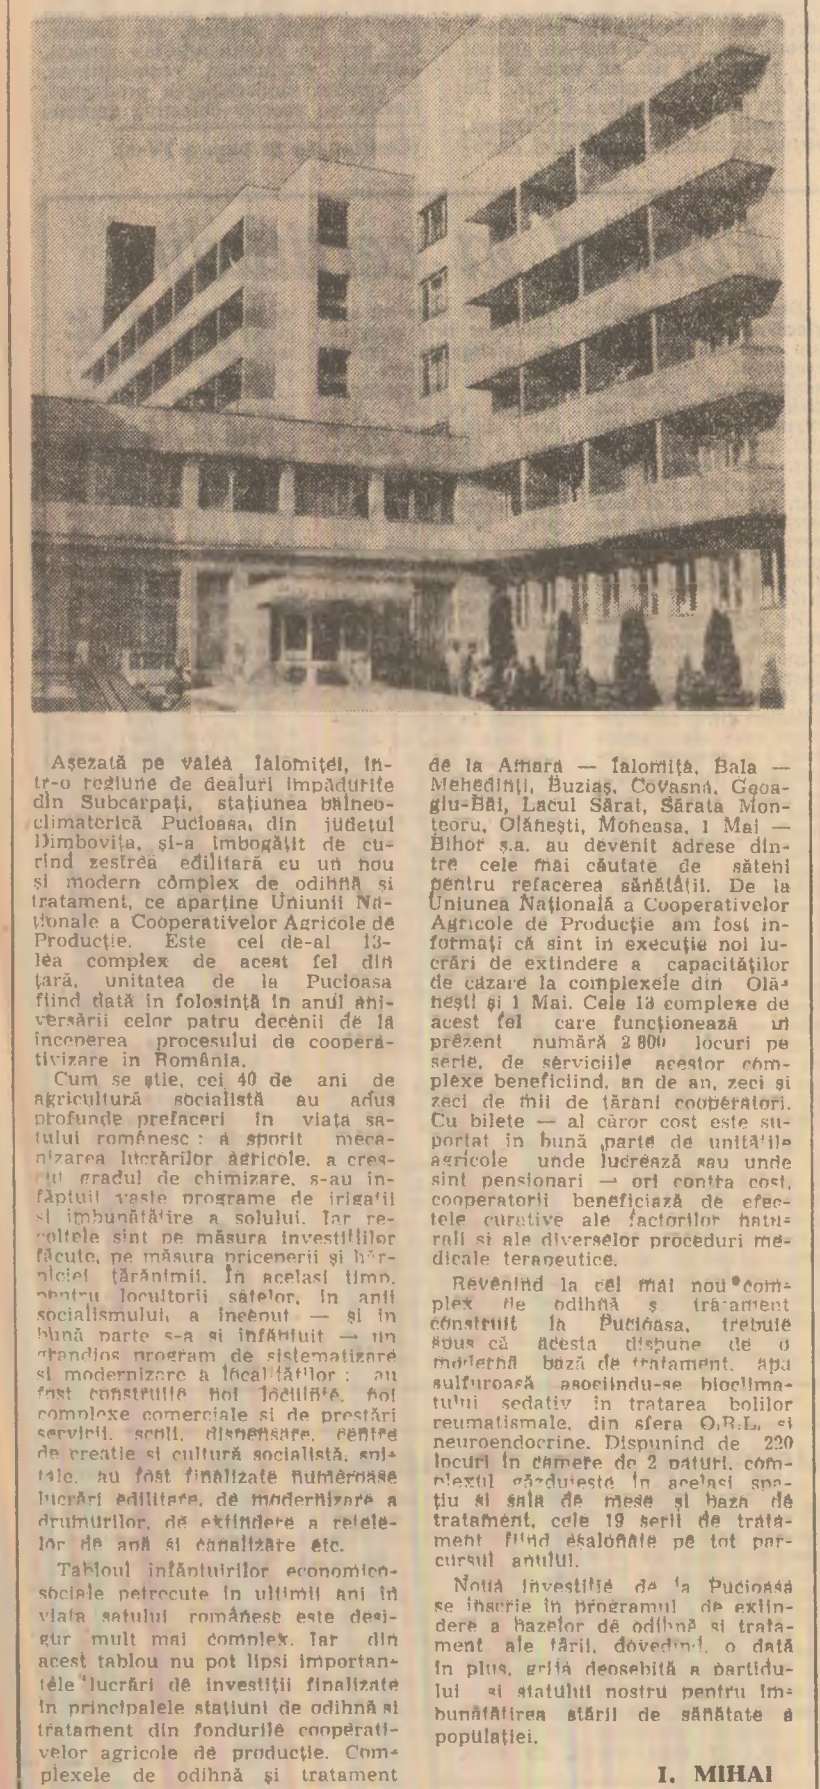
Așezată pe valea Ialomiței, într-o regiune de dealuri împădurite din Subcarpați, stațiunea balneoclimaterică Pucioasa, din județul Dîmbovița, și-a îmbogățit de curînd zestrea edilitară cu un nou și modern complex de odihnă și tratament, ce aparține Uniunii Naționale a Cooperativelor Agricole de Producție. Este cel de-al 13-lea complex de acest fel din țară, unitatea de la Pucioasa fiind dată în folosință în anul aniversării celor patru decenii de la începerea procesului de cooperativizare in România.

Cum se știe, cei 40 de ani de agricultură socialistă au adus profunde prefaceri în viața satului românesc: a sporit mecanizarea lucrărilor agricole, a crescut gradul de chimizare, s-au înfăptuit vaste programe de irigații și îmbunătățire a solului. Iar recoltele sînt pe măsura investițiilor făcute, pe măsura priceperii și hărniciei țărănimii. În același timp, pentru locuitorii satelor, în anii socialismului, a început — și în bună parte s-a și înfăptuit — un grandios program de sistematizare și modernizare a localităților: au fost construite noi locuințe, noi complexe comerciale și de prestări servicii, școli, dispensare, centre de creație și cultură socialistă, spitale, au fost finalizate numeroase lucrări edilitare, de modernizare a drumurilor, de extindere a rețelelor de apă și canalizare etc.

Tabloul înfăptuirilor economico-sociale petrecute în ultimii ani în viața satului românesc este desigur mult mai complex. Iar din acest tablou nu pot lipsi importantele lucrări de investiții finalizate în principalele stațiuni de odihnă și tratament din fondurile cooperativelor agricole de producție. Complexele de odihnă și tratament de la Amara — Ialomița, Bala — Mehedinți, Buziaș, Covasna, Geoagiu-Băi, Lacul Sărat, Sărata Monteoru, Olănești, Moneasa, 1 Mai — Bihor ș.a. au devenit adrese dintre cele mai căutate de săteni pentru refacerea sănătății. De la Uniunea Națională a Cooperativelor Agricole de Producție am fost informați că sînt în execuție noi lucrări de extindere a capacităților de cazare la complexele din Olănești și 1 Mai. Cele 13 complexe de acest fel care funcționează în prezent numără 2 800 locuri pe serie, de serviciile acestor complexe beneficiind, an de an, zeci și zeci de mii de țărani cooperatori. Cu bilete — al căror cost este suportat in bună parte de unitățile agricole unde lucrează sau unde sînt pensionari — ori contra cost, cooperatorii beneficiază de efectele curative ale factorilor naturali și ale diverselor proceduri medicale terapeutice.

Revenind la cel mai nou complex de odihnă și tratament construit la Pucioasa, trebuie spus că acesta dispune de o modernă bază de tratament, apa sulfuroasă asociindu-se bioclimatului sedativ în tratarea bolilor reumatismale, din sfera O.R.L. și neuroendocrine. Dispunînd de 220 locuri în camere de 2 paturi, complexul găzduiește în același spațiu și sala de mese și baza de tratament, cele 19 serii de tratament fiind eșalonate pe tot parcursul anului.

Noua investiție de la Pucioasa se înscrie în programul de extindere a bazelor de odihnă și tratament ale țării, dovedind, o dată în plus, grija deosebită a partidului și statului nostru pentru îmbunătățirea stării de sănătate a populației.

I. MIHAI